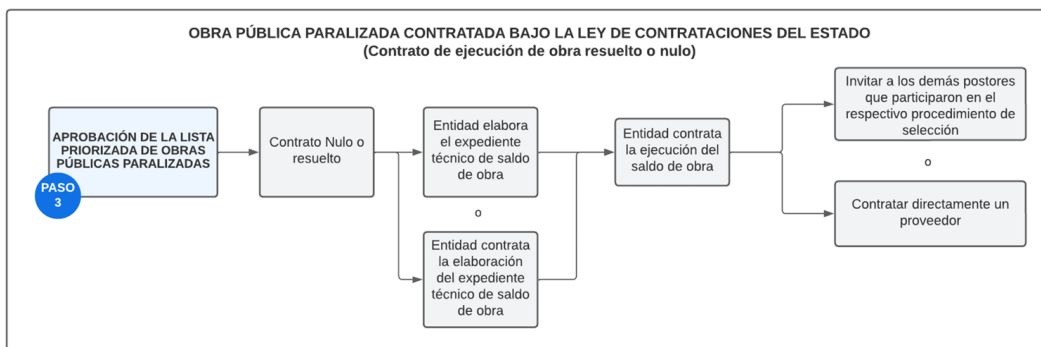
OBRA PÚBLICA PARALIZADA CONTRATADA BAJO LA LEY DE CONTRATACIONES DEL ESTADO
(Contrato de ejecución de obra resuelto o nulo)

APROBACIÓN DE LA LISTA PRIORIZADA DE OBRAS PÚBLICAS PARALIZADAS

PASO 3

Contrato Nulo o resuelto

Entidad elabora el expediente técnico de saldo de obra

o

Entidad contrata la elaboración del expediente técnico de saldo de obra

Entidad contrata la ejecución del saldo de obra

Invitar a los demás postores que participaron en el respectivo procedimiento de selección

o

Contratar directamente un proveedor